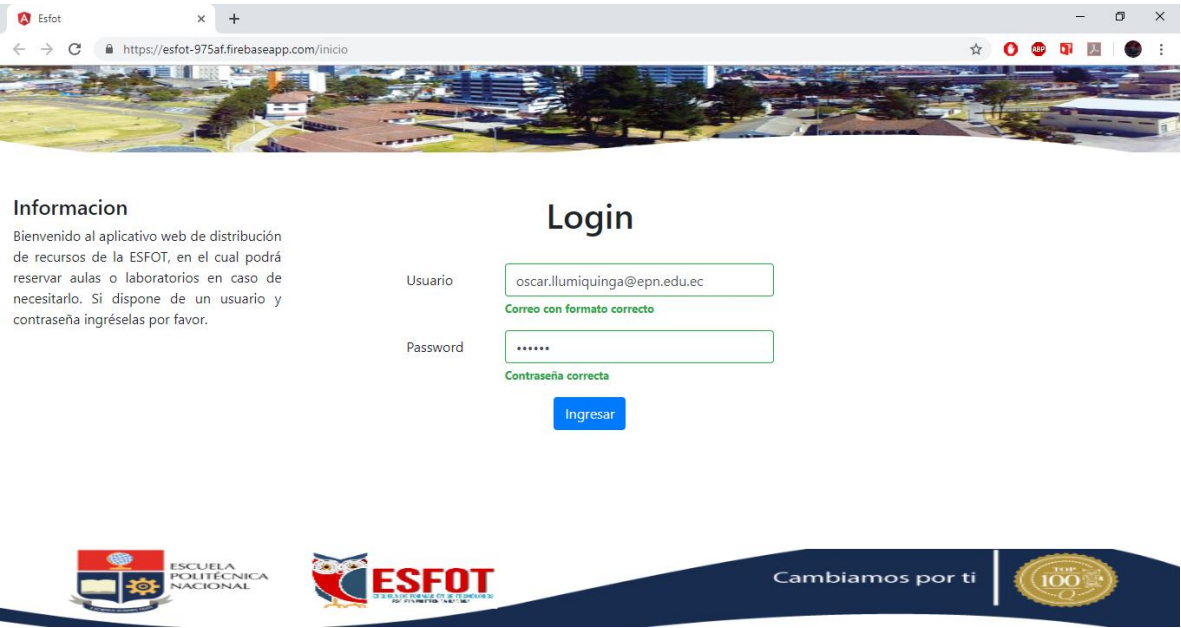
Esfot
https://esfot-975af.firebaseapp.com/inicio

Informacion
Bienvenido al aplicativo web de distribución de recursos de la ESFOT, en el cual podrá reservar aulas o laboratorios en caso de necesitarlo. Si dispone de un usuario y contraseña ingréselas por favor.

Login

Usuario
oscar.llumiquinga@epn.edu.ec
Correo con formato correcto

Password
••••••
Contraseña correcta

Ingresar

ESCUELA POLITÉCNICA NACIONAL

ESFOT
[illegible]

Cambiamos por ti

TOP 100